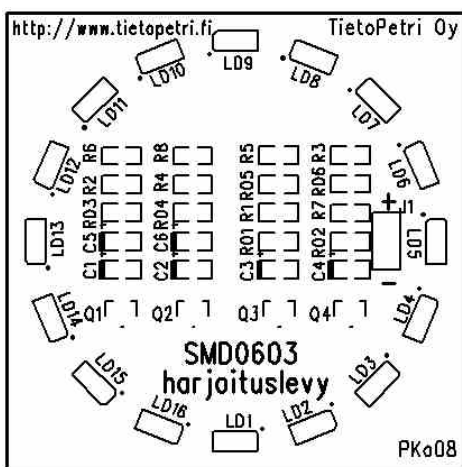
http://www.tietopetri.fi

TietoPetri Oy

LD9

LD10

LD8

LD11

LD7

LD12

LD6

LD13

LD5

LD14

LD4

LD15

LD3

LD16

LD2

LD1

R6 R8 R5 R3

R2 R4 RO5 RO6

RO3 RO4 R1 R7

C5 C6 RO1 RO2

C1 C2 C3 C4

+

J1

−

Q1 Q2 Q3 Q4

SMD0603

harjoituslevy

PKo08